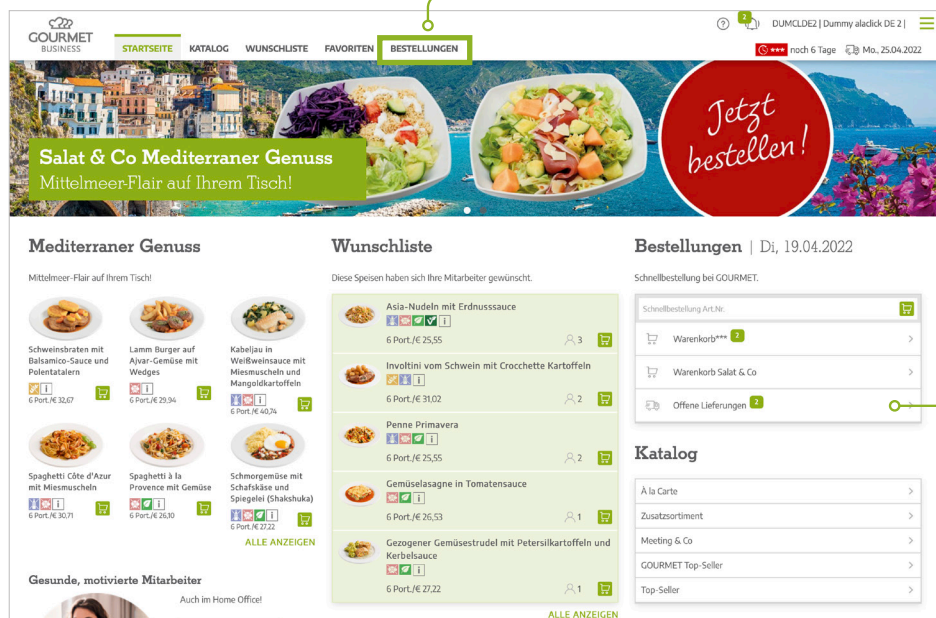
GOURMET BUSINESS

STARTSEITE KATALOG WUNSCHLISTE FAVORITEN BESTELLUNGEN

2 DUMCLDE2 | Dummy aladick DE 2 |

★★★ noch 6 Tage Mo., 25.04.2022

Salat & Co Mediterraner Genuss
Mittelmeer-Flair auf Ihrem Tisch!

Jetzt bestellen!

Mediterraner Genuss

Mittelmeer-Flair auf Ihrem Tisch!

Schweinsbraten mit Balsamico-Sauce und Polentatalern
6 Port./€ 32,67

Lamm Burger auf Ajvar-Gemüse mit Wedges
6 Port./€ 29,94

Kabeljau in Weißweinsauce mit Miesmuscheln und Mangoldkartoffeln
6 Port./€ 40,74

Spaghetti Côte d'Azur mit Miesmuscheln
6 Port./€ 30,71

Spaghetti à la Provence mit Gemüse
6 Port./€ 26,10

Schmorgemüse mit Schafskäse und Spiegelei (Shakshuka)
6 Port./€ 27,22

ALLE ANZEIGEN

Gesunde, motivierte Mitarbeiter

Auch im Home Office!

Wunschliste

Diese Speisen haben sich Ihre Mitarbeiter gewünscht.

Asia-Nudeln mit Erdnusssauce
6 Port./€ 25,55 3

Involtini vom Schwein mit Crocchette Kartoffeln
6 Port./€ 31,02 2

Penne Primavera
6 Port./€ 25,55 2

Gemüselasagne in Tomatensauce
6 Port./€ 26,53 1

Gezogener Gemüsestrudel mit Petersilkartoffeln und Kerbelsauce
6 Port./€ 27,22 1

ALLE ANZEIGEN

Bestellungen | Di, 19.04.2022

Schnellbestellung bei GOURMET.

Schnellbestellung Art.Nr.

Warenkorb*** 2

Warenkorb Salat & Co

Offene Lieferungen 2

Katalog

À la Carte
Zusatzsortiment
Meeting & Co
GOURMET Top-Seller
Top-Seller